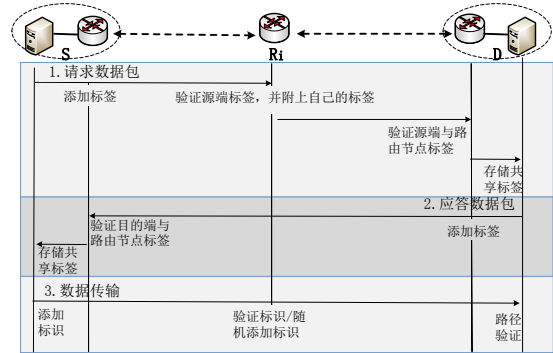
S

Ri

D

1. 请求数据包

添加标签

验证源端标签，并附上自己的标签

验证源端与路由节点标签

存储共享标签

2. 应答数据包

验证目的端与路由节点标签

添加标签

存储共享标签

3. 数据传输

添加标识

验证标识/随机添加标识

路径验证